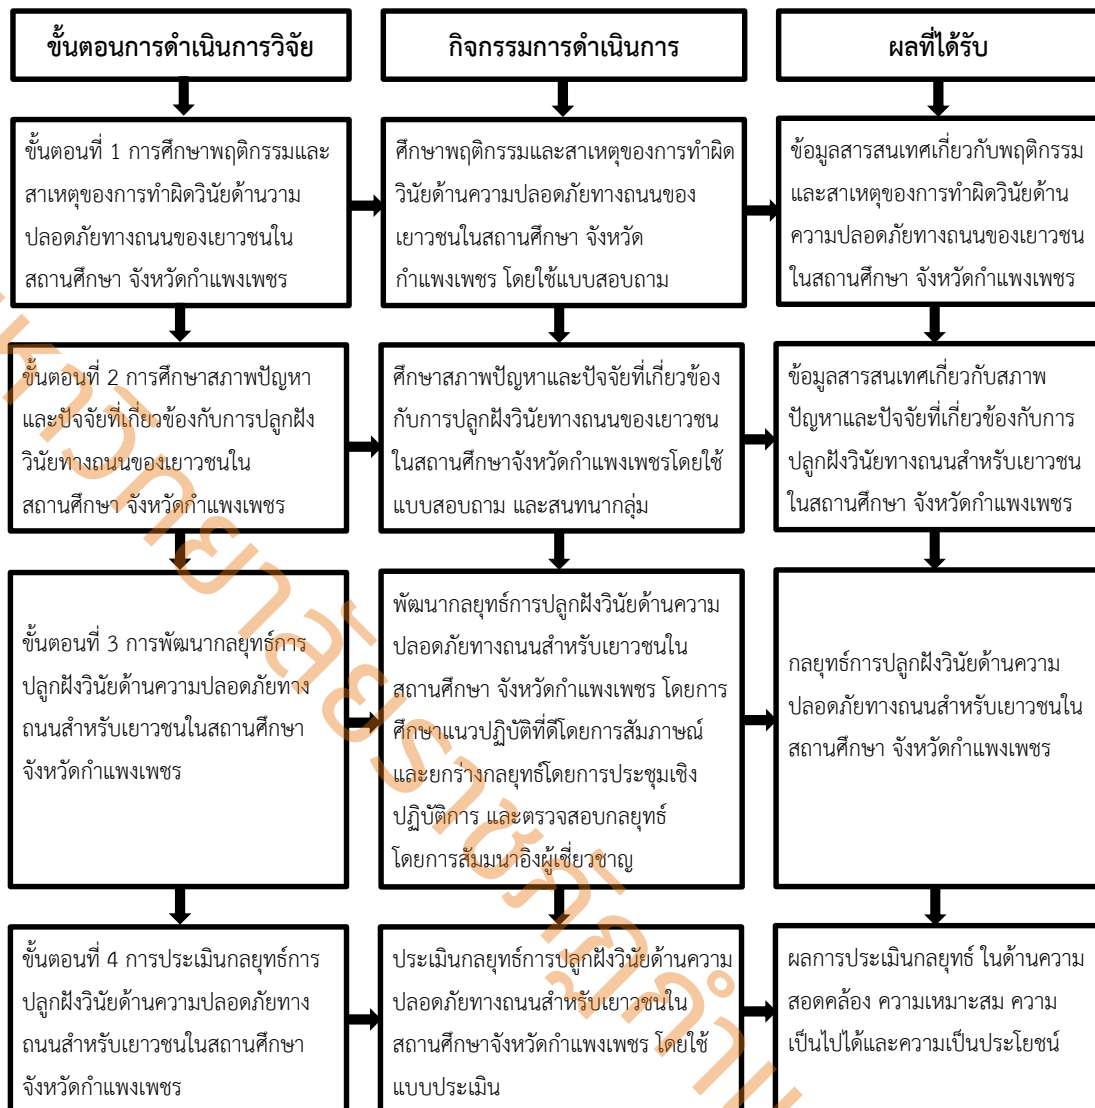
ขั้นตอนการดำเนินการวิจัย

ขั้นตอนที่ 1 การศึกษาพฤติกรรมและสาเหตุของการทำผิดวินัยด้านวามปลอดภัยทางถนนของเยาวชนในสถานศึกษา จังหวัดกำแพงเพชร

ขั้นตอนที่ 2 การศึกษาสภาพปัญหาและปัจจัยที่เกี่ยวข้องกับการปลูกฝังวินัยทางถนนของเยาวชนในสถานศึกษา จังหวัดกำแพงเพชร

ขั้นตอนที่ 3 การพัฒนากลยุทธ์การปลูกฝังวินัยด้านความปลอดภัยทางถนนสำหรับเยาวชนในสถานศึกษา จังหวัดกำแพงเพชร

ขั้นตอนที่ 4 การประเมินกลยุทธ์การปลูกฝังวินัยด้านความปลอดภัยทางถนนสำหรับเยาวชนในสถานศึกษา จังหวัดกำแพงเพชร

กิจกรรมการดำเนินการ

ศึกษาพฤติกรรมและสาเหตุของการทำผิดวินัยด้านความปลอดภัยทางถนนของเยาวชนในสถานศึกษา จังหวัดกำแพงเพชร โดยใช้แบบสอบถาม

ศึกษาสภาพปัญหาและปัจจัยที่เกี่ยวข้องกับการปลูกฝังวินัยทางถนนของเยาวชนในสถานศึกษาจังหวัดกำแพงเพชรโดยใช้แบบสอบถาม และสนทนากลุ่ม

พัฒนากลยุทธ์การปลูกฝังวินัยด้านความปลอดภัยทางถนนสำหรับเยาวชนในสถานศึกษา จังหวัดกำแพงเพชร โดยการศึกษาแนวปฏิบัติที่ดีโดยการสัมภาษณ์ และยกร่างกลยุทธ์โดยการประชุมเชิงปฏิบัติการ และตรวจสอบกลยุทธ์โดยการสัมมนาอิงผู้เชี่ยวชาญ

ประเมินกลยุทธ์การปลูกฝังวินัยด้านความปลอดภัยทางถนนสำหรับเยาวชนในสถานศึกษาจังหวัดกำแพงเพชร โดยใช้แบบประเมิน

ผลที่ได้รับ

ข้อมูลสารสนเทศเกี่ยวกับพฤติกรรมและสาเหตุของการทำผิดวินัยด้านความปลอดภัยทางถนนของเยาวชนในสถานศึกษา จังหวัดกำแพงเพชร

ข้อมูลสารสนเทศเกี่ยวกับสภาพปัญหาและปัจจัยที่เกี่ยวข้องกับการปลูกฝังวินัยทางถนนสำหรับเยาวชนในสถานศึกษา จังหวัดกำแพงเพชร

กลยุทธ์การปลูกฝังวินัยด้านความปลอดภัยทางถนนสำหรับเยาวชนในสถานศึกษา จังหวัดกำแพงเพชร

ผลการประเมินกลยุทธ์ ในด้านความสอดคล้อง ความเหมาะสม ความเป็นไปได้และความเป็นประโยชน์

มหาวิทยาลัยราชภัฏกำแพงเพชร